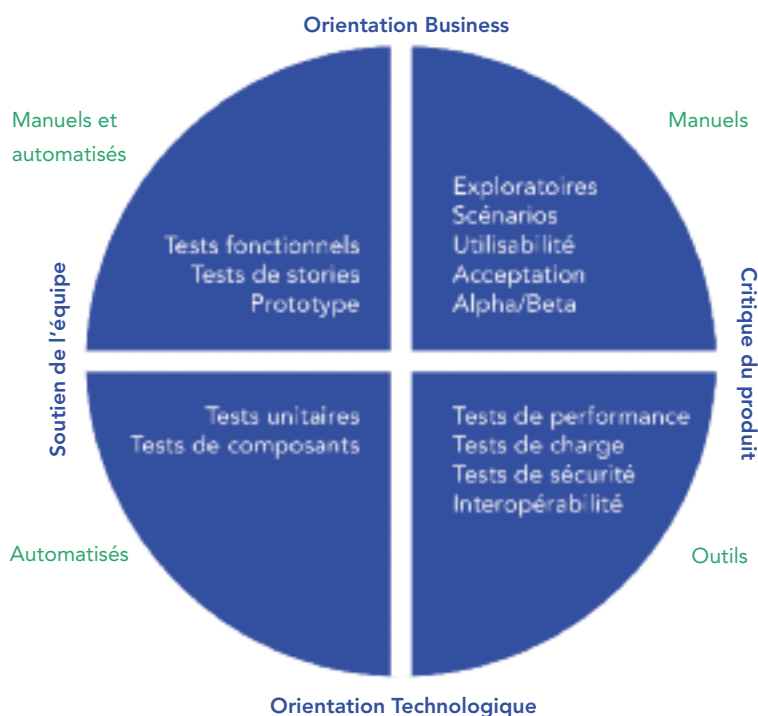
Orientation Business

Manuels et automatisés

Manuels

Tests fonctionnels
Tests de stories
Prototype

Exploratoires
Scénarios
Utilisabilité
Acceptation
Alpha/Beta

Soutien de l'équipe

Critique du produit

Tests unitaires
Tests de composants

Tests de performance
Tests de charge
Tests de sécurité
Interopérabilité

Automatisés

Outils

Orientation Technologique